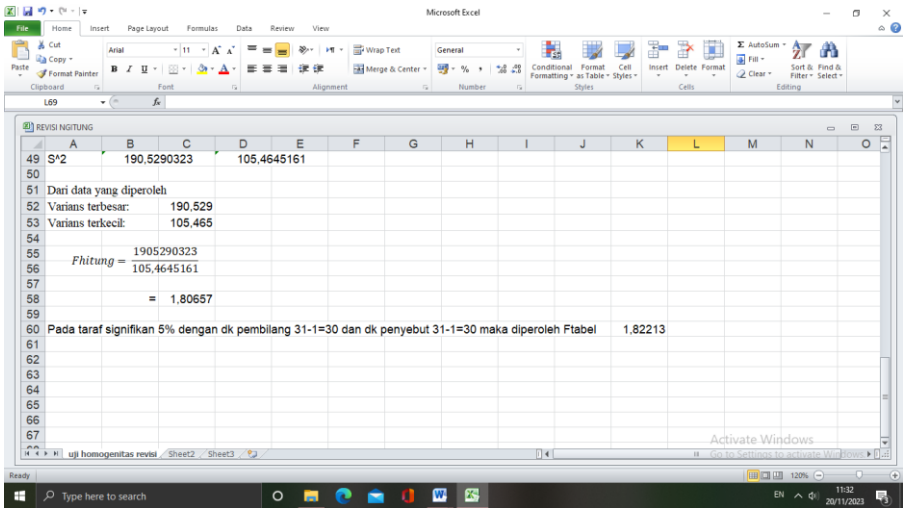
Microsoft Excel

File Home Insert Page Layout Formulas Data Review View

Paste Cut Copy Format Painter Clipboard
Arial 11 A A
B I U
Font
Wrap Text
Merge & Center
Alignment
General
% , .00 .0
Number
Conditional Formatting Format as Table Cell Styles
Styles
Insert Delete Format
Cells
AutoSum Fill Clear
Sort & Filter Find & Select
Editing

L69 $f_x$

REVISI NGITUNG

| | A | B | C | D | E | F | G | H | I | J | K | L | M | N | O |
|---|---|---|---|---|---|---|---|---|---|---|---|---|---|---|---|
| 49 | S^2 | 190,5290323 | | 105,4645161 | | | | | | | | | | | |
| 50 | | | | | | | | | | | | | | | |
| 51 | Dari data yang diperoleh | | | | | | | | | | | | | | |
| 52 | Varians terbesar: | | 190,529 | | | | | | | | | | | | |
| 53 | Varians terkecil: | | 105,465 | | | | | | | | | | | | |
| 54 | | | | | | | | | | | | | | | |
| 55 | $Fhitung = \frac{1905290323}{105,4645161}$ | | | | | | | | | | | | | | |
| 56 | | | | | | | | | | | | | | | |
| 57 | | | | | | | | | | | | | | | |
| 58 | | = | 1,80657 | | | | | | | | | | | | |
| 59 | | | | | | | | | | | | | | | |
| 60 | Pada taraf signifikan 5% dengan dk pembilang 31-1=30 dan dk penyebut 31-1=30 maka diperoleh Ftabel | | | | | | | | | | 1,82213 | | | | |
| 61 | | | | | | | | | | | | | | | |
| 62 | | | | | | | | | | | | | | | |
| 63 | | | | | | | | | | | | | | | |
| 64 | | | | | | | | | | | | | | | |
| 65 | | | | | | | | | | | | | | | |
| 66 | | | | | | | | | | | | | | | |
| 67 | | | | | | | | | | | | | | | |

uji homogenitas revisi Sheet2 Sheet3

Activate Windows
Go to Settings to activate Windows.

Ready 120%

Type here to search
EN 11:32 20/11/2023